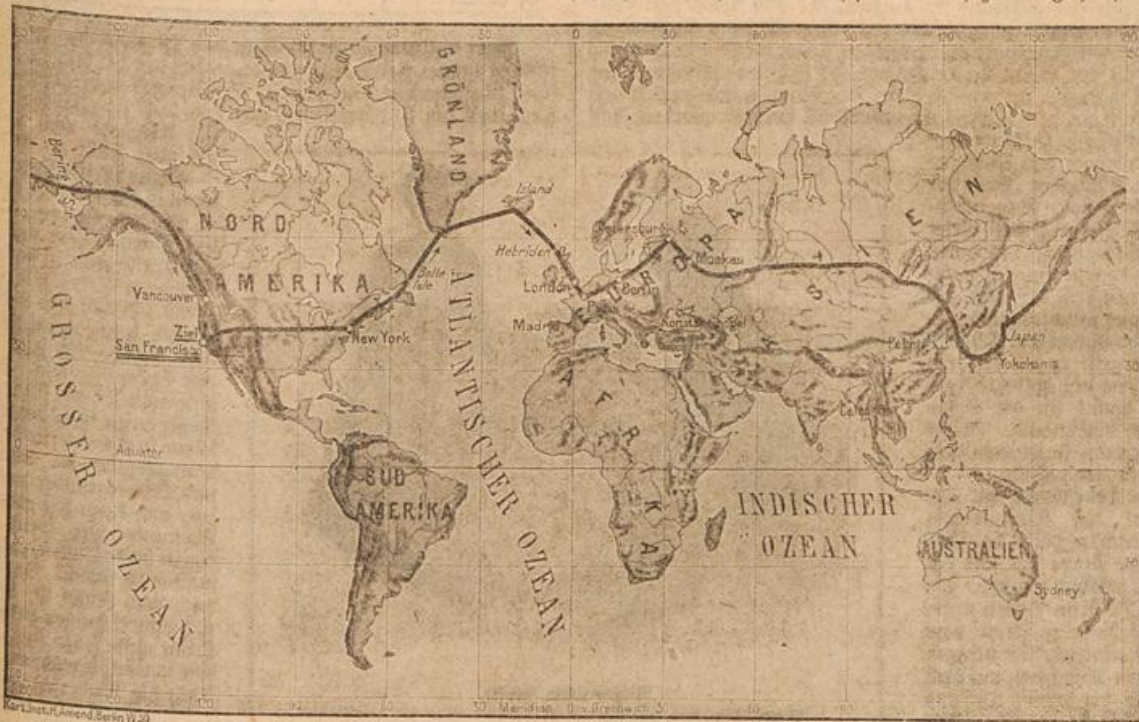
GRÖNLAND

NORD AMERIKA

GROSSER OZEAN

ATLANTISCHER OZEAN

Island

Hebriden

Petersburg

Moskau

London

Berlin

Madrid

Konstantinopel

EUROPA

ASIEN

AFRIKA

SÜD AMERIKA

INDISCHER OZEAN

AUSTRALIEN

Sydney

Japan

Yokohama

Peking

Calcutta

Vancouver

Ziel

San Francisco

New York

Belle Isle

Bering Str.

Äquator

0

30

60

90

120

150

180

Meridian v. Greenwich

Kart. Inst. H. Amend, Berlin W 30